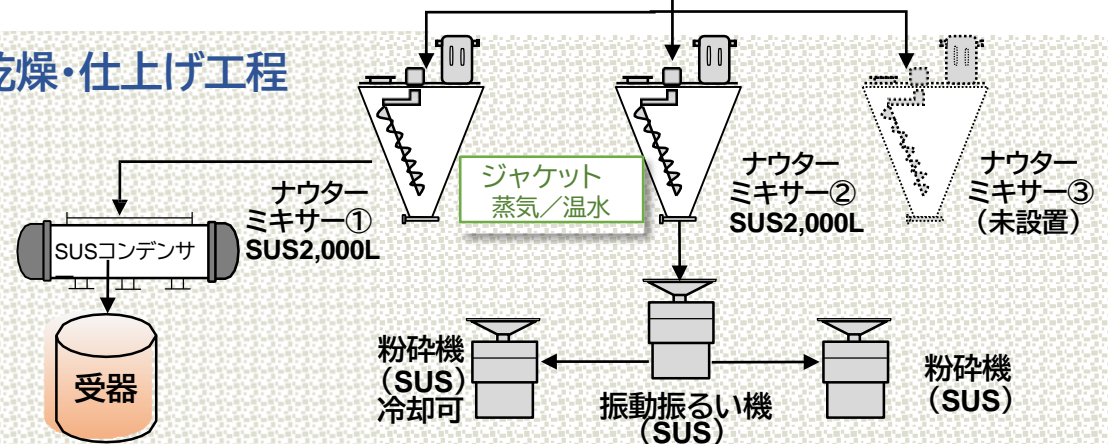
乾燥・仕上げ工程

ナウターミキサー①
SUS2,000L

ジャケット
蒸気／温水

ナウターミキサー②
SUS2,000L

ナウターミキサー③
（未設置）

SUSコンデンサ

受器

粉砕機
（SUS）
冷却可

振動振るい機
（SUS）

粉砕機
（SUS）